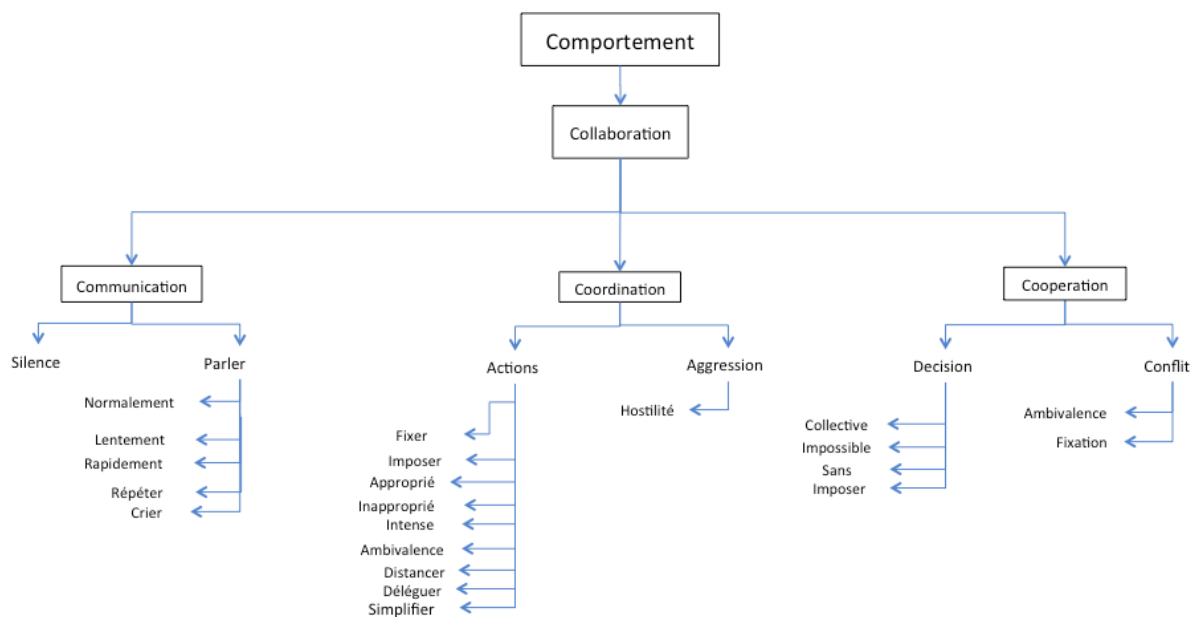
Comportement

Collaboration

Communication

Coordination

Cooperation

Silence

Parler

Normalement

Lentement

Rapidement

Répéter

Crier

Actions

Fixer

Imposer

Approprié

Inapproprié

Intense

Ambivalence

Distancer

Déléguer

Simplifier

Aggression

Hostilité

Decision

Collective

Impossible

Sans Imposer

Conflit

Ambivalence

Fixation